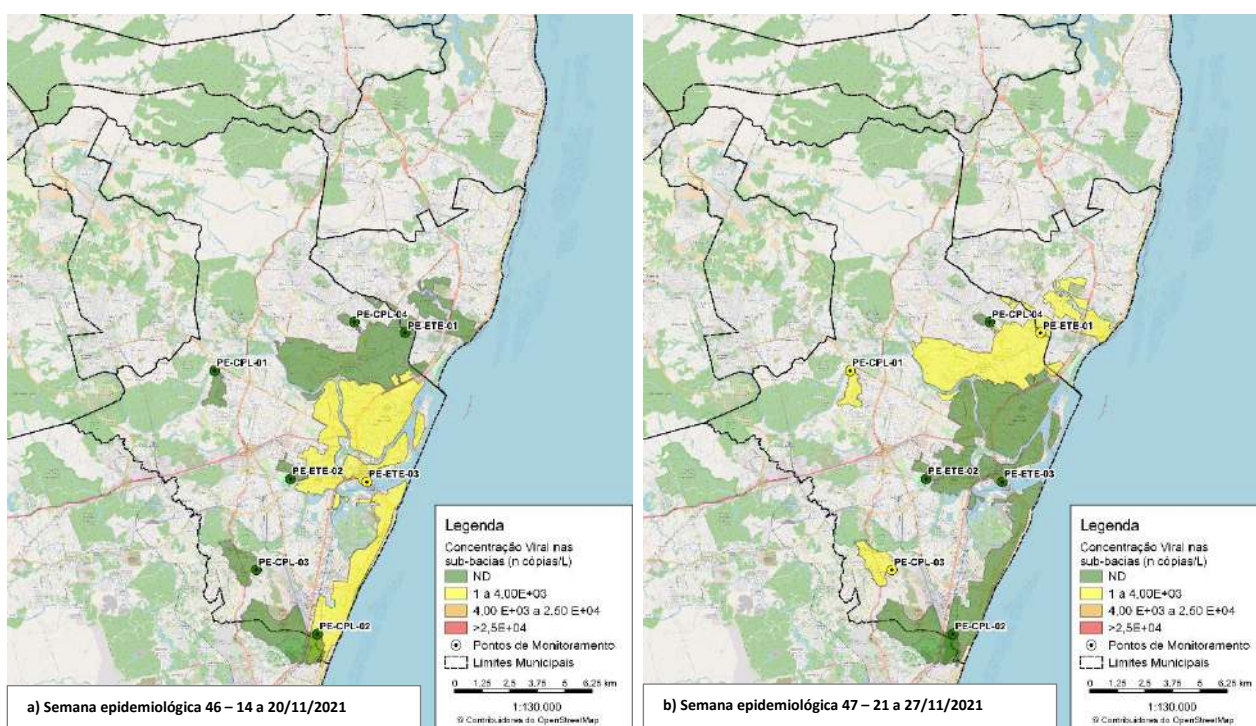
PE-CPL-04
PE-ETE-01
PE-CPL-01
PE-ETE-02
PE-ETE-03
PE-CPL-03
PE-CPL-02

Legenda
Concentração Viral nas sub-bacias (n cópias/L)
ND
1 a 4,00E+03
4,00 E+03 a 2,60 E+04
>2,5E+04
Pontos de Monitoramento
Limites Municipais

0 1,25 2,5 3,75 5 6,25 km
1:130.000
© Contribuidores do OpenStreetMap

a) Semana epidemiológica 46 – 14 a 20/11/2021

PE-CPL-04
PE-ETE-01
PE-CPL-01
PE-ETE-02
PE-ETE-03
PE-CPL-03
PE-CPL-02

Legenda
Concentração Viral nas sub-bacias (n cópias/L)
ND
1 a 4,00E+03
4,00 E+03 a 2,60 E+04
>2,5E+04
Pontos de Monitoramento
Limites Municipais

0 1,25 2,5 3,75 5 6,25 km
1:130.000
© Contribuidores do OpenStreetMap

b) Semana epidemiológica 47 – 21 a 27/11/2021